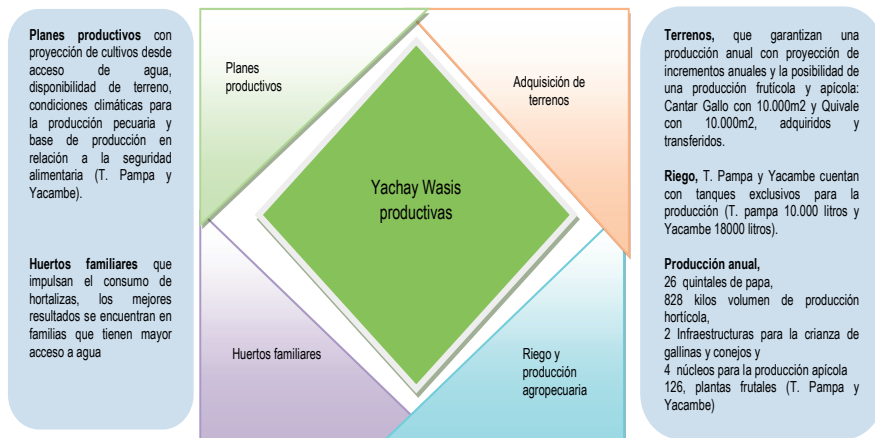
**Planes productivos** con proyección de cultivos desde acceso de agua, disponibilidad de terreno, condiciones climáticas para la producción pecuaria y base de producción en relación a la seguridad alimentaria (T. Pampa y Yacambe).

**Huertos familiares** que impulsan el consumo de hortalizas, los mejores resultados se encuentran en familias que tienen mayor acceso a agua

Planes productivos

Adquisición de terrenos

Yachay Wasis productivas

Huertos familiares

Riego y producción agropecuaria

**Terrenos,** que garantizan una producción anual con proyección de incrementos anuales y la posibilidad de una producción frutícola y apícola: Cantar Gallo con 10.000m2 y Quivale con 10.000m2, adquiridos y transferidos.

**Riego,** T. Pampa y Yacambe cuentan con tanques exclusivos para la producción (T. pampa 10.000 litros y Yacambe 18000 litros).

**Producción anual,**
26 quintales de papa,
828 kilos volumen de producción hortícola,
2 Infraestructuras para la crianza de gallinas y conejos y
4 núcleos para la producción apícola
126, plantas frutales (T. Pampa y Yacambe)